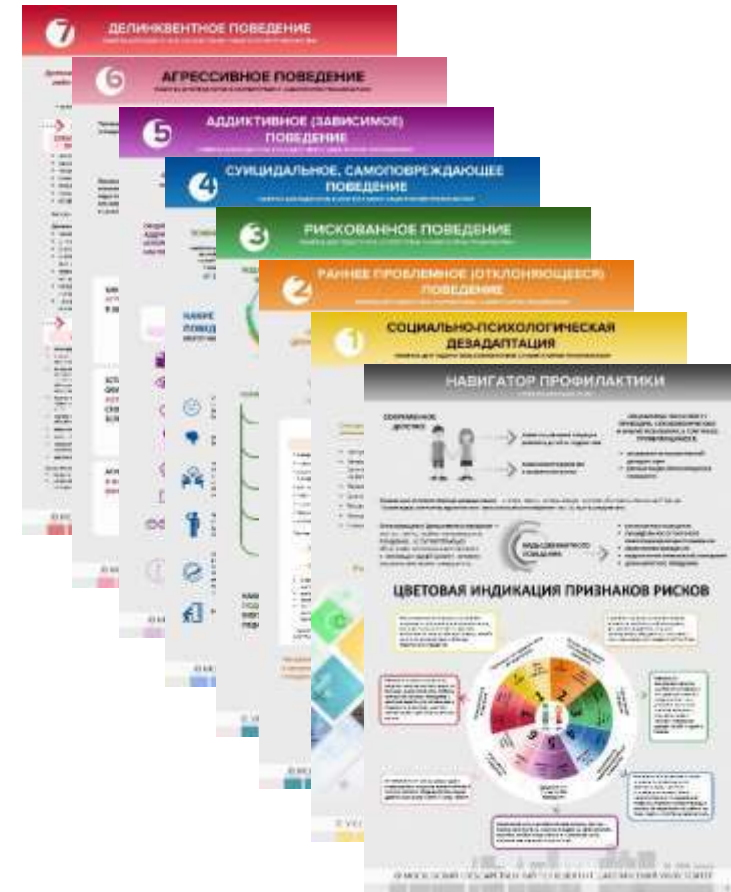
7 ДЕЛИНКВЕНТНОЕ ПОВЕДЕНИЕ

6 АГРЕССИВНОЕ ПОВЕДЕНИЕ

5 АДДИКТИВНОЕ (ЗАВИСИМОЕ) ПОВЕДЕНИЕ

4 СУИЦИДАЛЬНОЕ, САМОПОВРЕЖДАЮЩЕЕ ПОВЕДЕНИЕ

3 РИСКОВАННОЕ ПОВЕДЕНИЕ

2 РАННЕЕ ПРОБЛЕМНОЕ (ОТКЛОНЯЮЩЕЕСЯ) ПОВЕДЕНИЕ

1 СОЦИАЛЬНО-ПСИХОЛОГИЧЕСКАЯ ДЕЗАДАПТАЦИЯ

НАВИГАТОР ПРОФИЛАКТИКИ

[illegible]

ЦВЕТОВАЯ ИНДИКАЦИЯ ПРИЗНАКОВ РИСКОВ

1 2 3 4 5 6 7

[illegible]